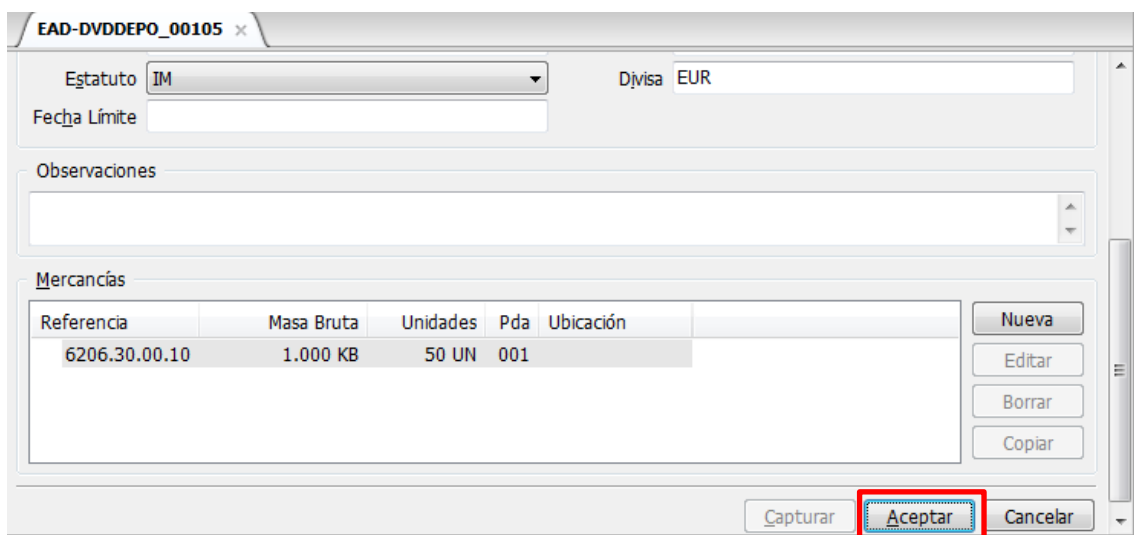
EAD-DVDDEPO_00105 ×

Estatuto IM

Divisa EUR

Fecha Límite

Observaciones

Mercancías

| Referencia | Masa Bruta | Unidades | Pda | Ubicación |
|---|---|---|---|---|
| 6206.30.00.10 | 1.000 KB | 50 UN | 001 | |

Nueva

Editar

Borrar

Copiar

Capturar

Aceptar

Cancelar